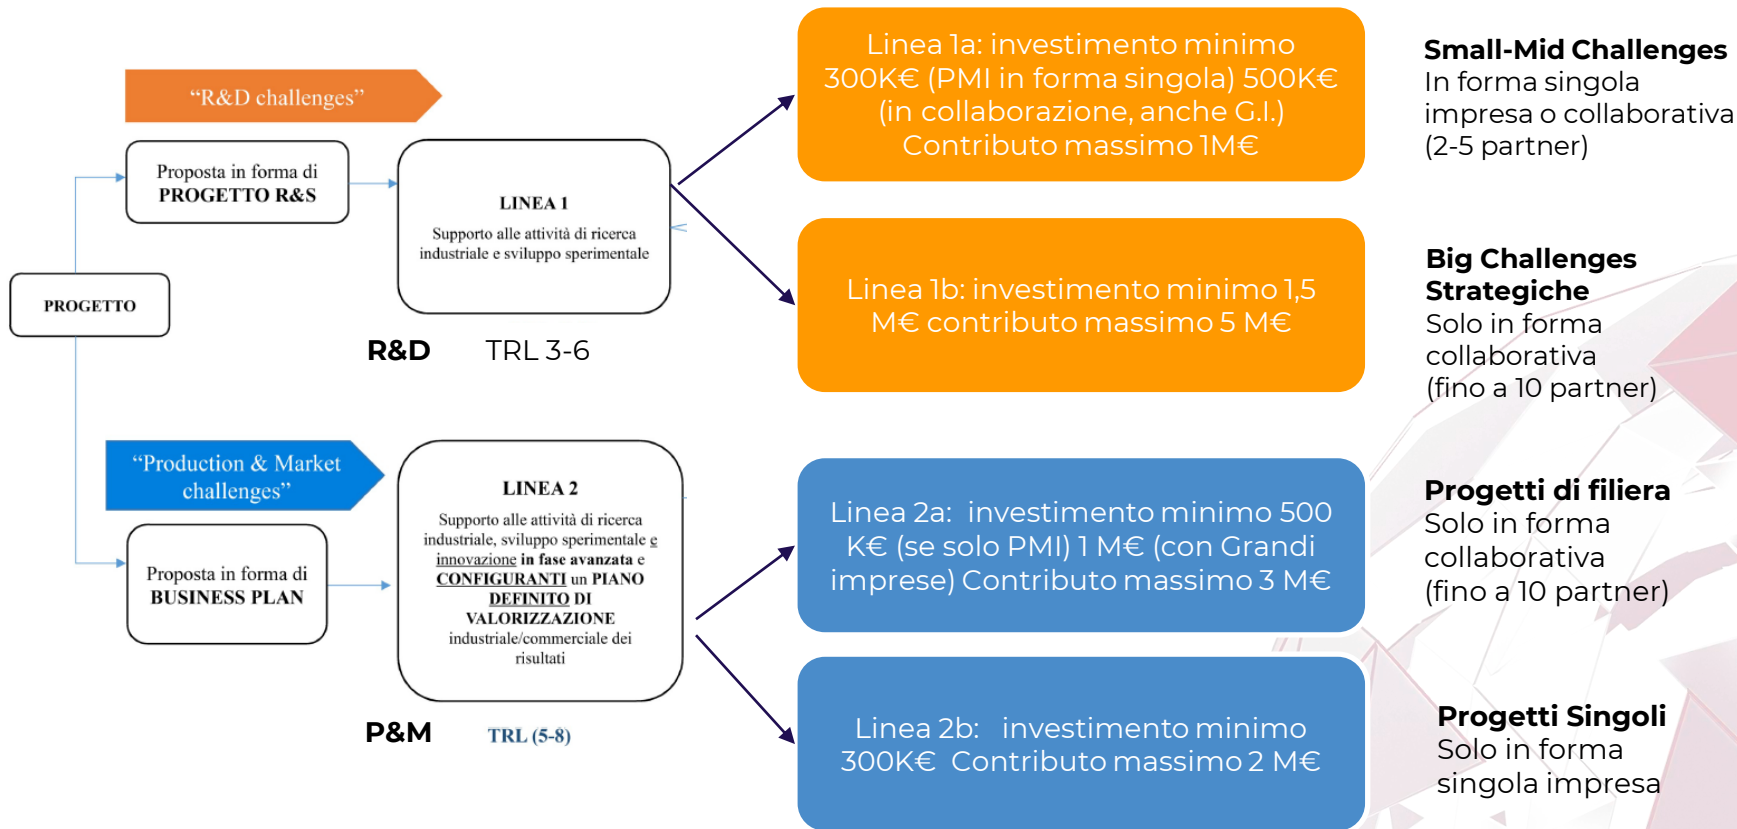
"R&D challenges"

Proposta in forma di PROGETTO R&S

LINEA 1

Supporto alle attività di ricerca industriale e sviluppo sperimentale

PROGETTO

R&D TRL 3-6

Linea 1a: investimento minimo 300K€ (PMI in forma singola) 500K€ (in collaborazione, anche G.I.) Contributo massimo 1M€

Small-Mid Challenges
In forma singola impresa o collaborativa (2-5 partner)

Linea 1b: investimento minimo 1,5 M€ contributo massimo 5 M€

Big Challenges Strategiche
Solo in forma collaborativa
(fino a 10 partner)

"Production & Market challenges"

Proposta in forma di BUSINESS PLAN

LINEA 2

Supporto alle attività di ricerca industriale, sviluppo sperimentale e innovazione in fase avanzata e CONFIGURANTI un PIANO DEFINITO DI VALORIZZAZIONE industriale/commerciale dei risultati

P&M TRL (5-8)

Linea 2a: investimento minimo 500 K€ (se solo PMI) 1 M€ (con Grandi imprese) Contributo massimo 3 M€

Progetti di filiera
Solo in forma collaborativa
(fino a 10 partner)

Linea 2b: investimento minimo 300K€ Contributo massimo 2 M€

Progetti Singoli
Solo in forma singola impresa